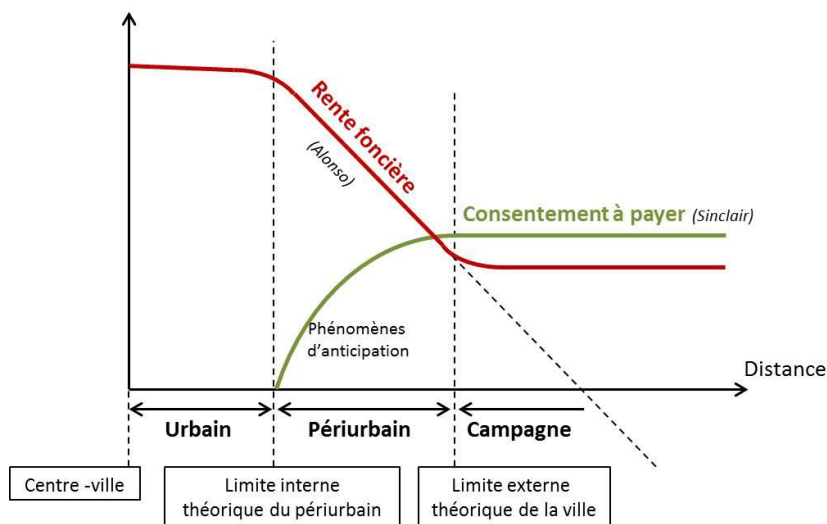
Rente foncière

(Alonso)

Consentement à payer (Sinclair)

Phénomènes d'anticipation

Distance

Urbain

Périurbain

Campagne

Centre -ville

Limite interne théorique du périurbain

Limite externe théorique de la ville